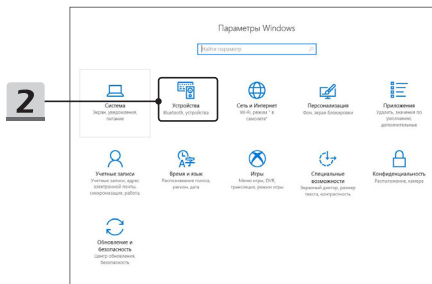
2

Параметры Windows

Найти параметр

Система
Экран, уведомления, питание

Устройства
Bluetooth, устройства

Сеть и Интернет
Wi-Fi, режим "в самолете"

Персонализация
Фон, экран блокировки

Приложения
Удалить, значения по умолчанию, дополнительные

Учетные записи
Учетные записи, адрес электронной почты, синхронизация, работа

Время и язык
Распознавание голоса, регион, дата

Игры
Меню игры, DVR, трансляция, режим игры

Специальные возможности
Экранный диктор, экранная лупа, высокая контрастность

Конфиденциальность
Расположение, камера

Обновление и безопасность
Центр обновления, безопасность